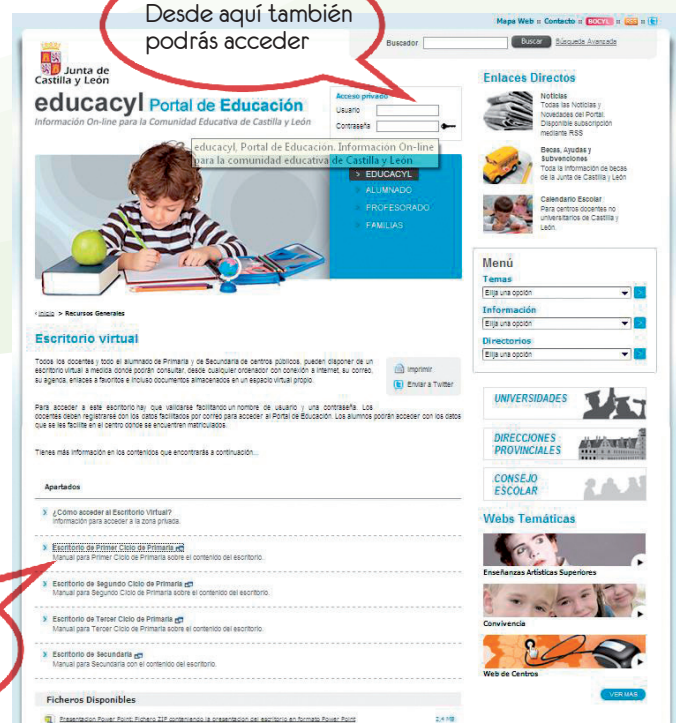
Desde aquí también podrás acceder

Mapa Web :: Contacto :: BOCYL :: RSS

Buscador Buscar Búsqueda Avanzada

Junta de Castilla y León

educacyl Portal de Educación
Información On-line para la Comunidad Educativa de Castilla y León

Acceso privado
Usuario
Contraseña

educacyl, Portal de Educación. Información On-line para la comunidad educativa de Castilla y León

EDUCACYL
ALUMNADO
PROFESORADO
FAMILIAS

Enlaces Directos

Noticias
Todas las Noticias y Novedades del Portal. Disponible subscripción mediante RSS

Becas, Ayudas y Subvenciones
Toda la información de becas de la Junta de Castilla y León

Calendario Escolar
Para centros docentes no universitarios de Castilla y León.

Menú
Temas
Elija una opción
Información
Elija una opción
Directorios
Elija una opción

Inicio > Recursos Generales

Escritorio virtual

Todos los docentes y todo el alumnado de Primaria y de Secundaria de centros públicos, pueden disponer de un escritorio virtual a medida donde podrán consultar, desde cualquier ordenador con conexión a Internet, su correo, su agenda, enlaces a favoritos e incluso documentos almacenados en un espacio virtual propio.

Imprimir
Enviar a Twitter

Para acceder a este escritorio hay que validarse facilitando un nombre de usuario y una contraseña. Los docentes deben registrarse con los datos facilitados por correo para acceder al Portal de Educación. Los alumnos podrán acceder con los datos que se les facilite en el centro donde se encuentren matriculados.

Tienes más información en los contenidos que encontrarás a continuación...

Apartados

¿Cómo acceder al Escritorio Virtual?
Información para acceder a la zona privada.

Escritorio de Primer Ciclo de Primaria
Manual para Primer Ciclo de Primaria sobre el contenido del escritorio.

Escritorio de Segundo Ciclo de Primaria
Manual para Segundo Ciclo de Primaria sobre el contenido del escritorio.

Escritorio de Tercer Ciclo de Primaria
Manual para Tercer Ciclo de Primaria sobre el contenido del escritorio.

Escritorio de Secundaria
Manual para Secundaria con el contenido del escritorio.

Ficheros Disponibles

Presentación Power Point: Fichero ZIP conteniendo la presentación del escritorio en formato Power Point 2,4 MB

UNIVERSIDADES
DIRECCIONES PROVINCIALES
CONSEJO ESCOLAR

Webs Temáticas
Enseñanzas Artísticas Superiores
Convivencia
Web de Centros
VER MÁS